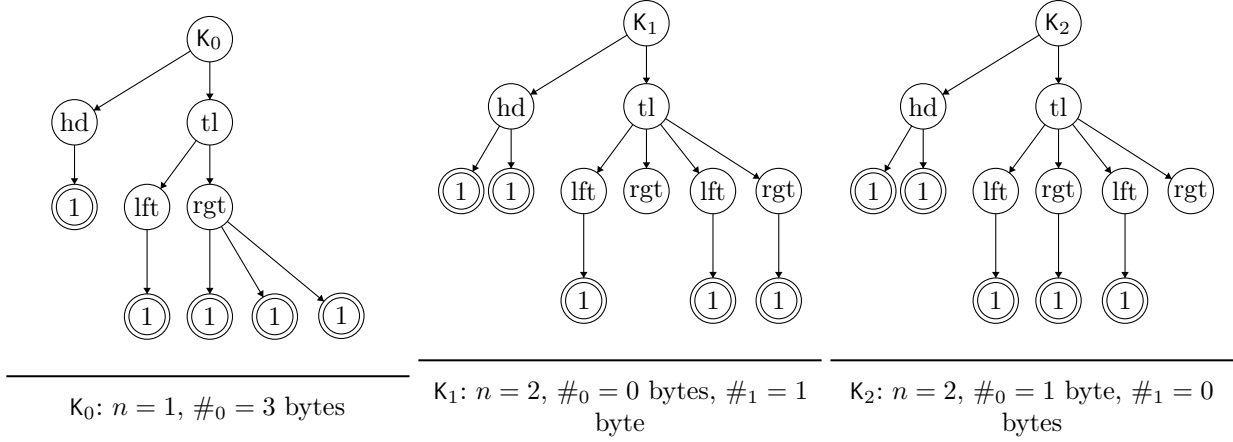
$\mathsf{K}_0$

hd

tl

1

lft

rgt

1

1

1

1

$\mathsf{K}_0$: $n = 1$, $\#_0 = 3$ bytes

$\mathsf{K}_1$

hd

tl

1

1

lft

rgt

lft

rgt

1

1

1

$\mathsf{K}_1$: $n = 2$, $\#_0 = 0$ bytes, $\#_1 = 1$ byte

$\mathsf{K}_2$

hd

tl

1

1

lft

rgt

lft

rgt

1

1

1

$\mathsf{K}_2$: $n = 2$, $\#_0 = 1$ byte, $\#_1 = 0$ bytes